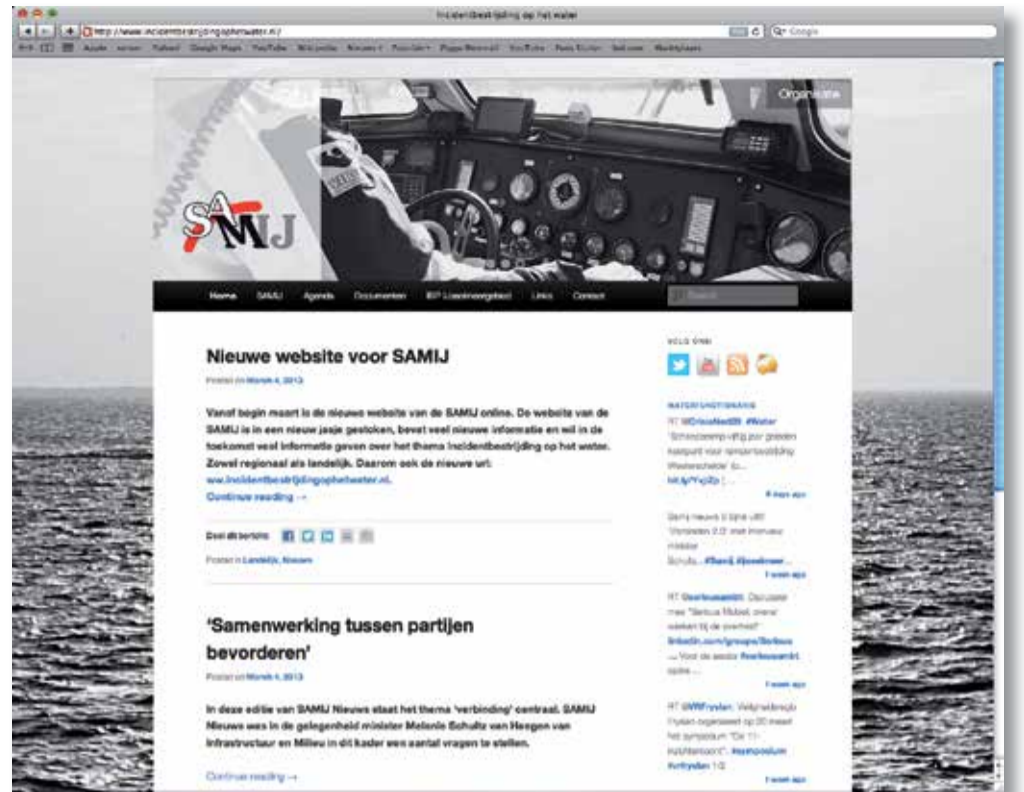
Incidentbestrijding op het water

http://www.incidentbestrijdingophetwater.nl/

Google

Organisatie

SAMIJ

Home SAMIJ Agenda Documenten IBP Loodswezen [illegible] Links Contact

Search

Nieuwe website voor SAMIJ

Posted on March 4, 2013

Vanaf begin maart is de nieuwe website van de SAMIJ online. De website van de SAMIJ is in een nieuw jasje gestoken, bevat veel nieuwe informatie en wil in de toekomst veel informatie geven over het thema incidentbestrijding op het water. Zowel regionaal als landelijk. Daarom ook de nieuwe url: ww.incidentbestrijdingophetwater.nl.

Continue reading →

Deel dit bericht:

Posted in Landelijk, Nieuws

'Samenwerking tussen partijen bevorderen'

Posted on March 4, 2013

In deze editie van SAMIJ Nieuws staat het thema 'verbinding' centraal. SAMIJ Nieuws was in de gelegenheid minister Melanie Schultz van Haegen van Infrastructuur en Milieu in dit kader een aantal vragen te stellen.

Continue reading →

VOLG ONS!

WATERSPORTNIEUWS

RT @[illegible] #Water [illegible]
4 days ago

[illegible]
1 week ago

RT @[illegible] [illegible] linkedin.com/groups/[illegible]
1 week ago

RT @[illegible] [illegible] #symposium
1 week ago